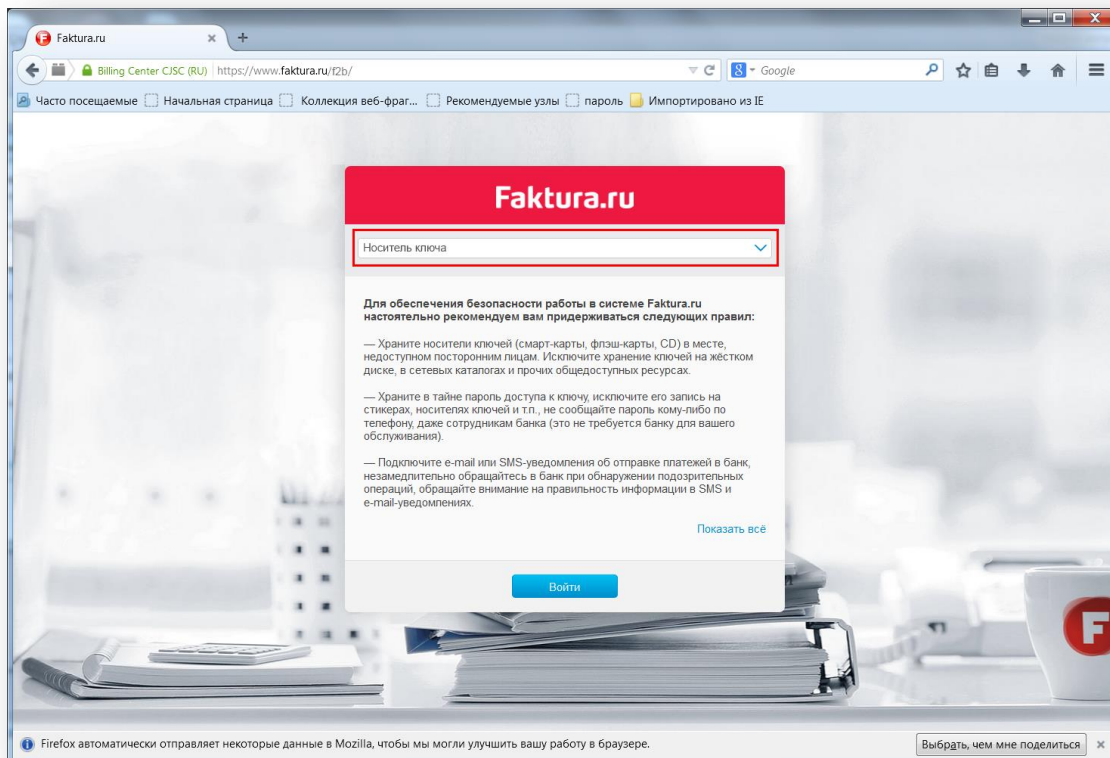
Faktura.ru

Billing Center CJSC (RU) https://www.faktura.ru/f2b/

Google

Часто посещаемые Начальная страница Коллекция веб-фраг... Рекомендуемые узлы пароль Импортировано из IE

Faktura.ru

Носитель ключа

Для обеспечения безопасности работы в системе Faktura.ru настоятельно рекомендуем вам придерживаться следующих правил:

— Храните носители ключей (смарт-карты, флэш-карты, CD) в месте, недоступном посторонним лицам. Исключите хранение ключей на жёстком диске, в сетевых каталогах и прочих общедоступных ресурсах.

— Храните в тайне пароль доступа к ключу, исключите его запись на стикерах, носителях ключей и т.п., не сообщайте пароль кому-либо по телефону, даже сотрудникам банка (это не требуется банку для вашего обслуживания).

— Подключите e-mail или SMS-уведомления об отправке платежей в банк, незамедлительно обращайтесь в банк при обнаружении подозрительных операций, обращайте внимание на правильность информации в SMS и e-mail-уведомлениях.

Показать всё

Войти

Firefox автоматически отправляет некоторые данные в Mozilla, чтобы мы могли улучшить вашу работу в браузере.

Выбрать, чем мне поделиться